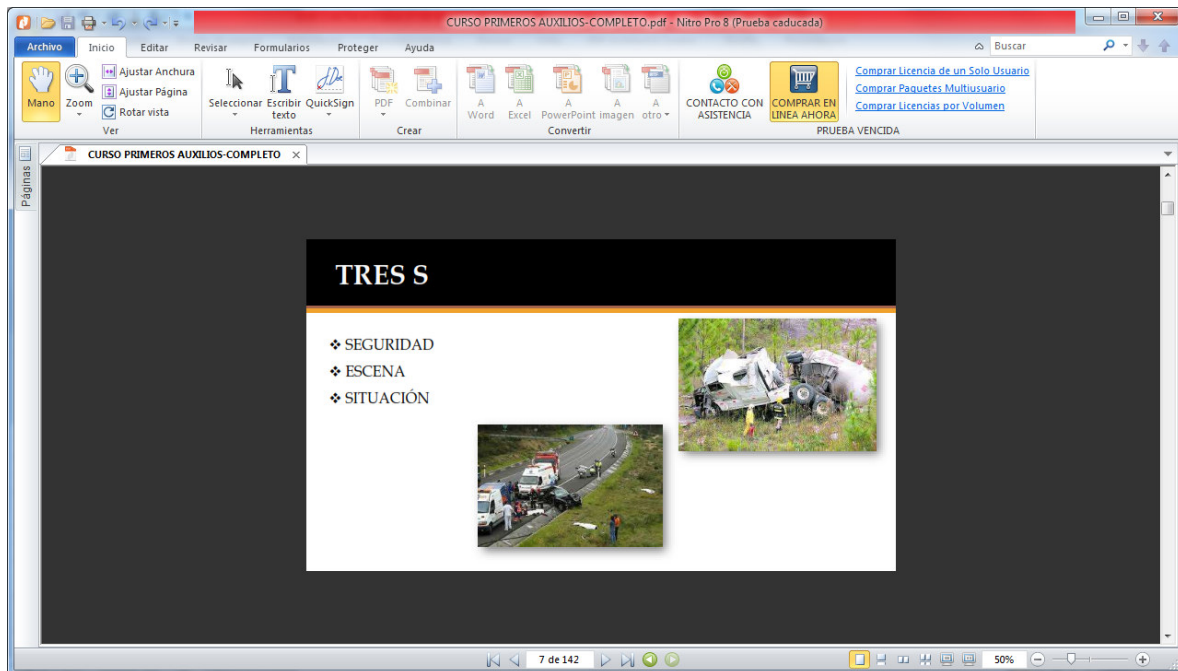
CURSO PRIMEROS AUXILIOS-COMPLETO.pdf - Nitro Pro 8 (Prueba caducada)

Archivo Inicio Editar Revisar Formularios Proteger Ayuda

Buscar

Mano Zoom Ajustar Anchura Ajustar Página Rotar vista
Ver

Seleccionar Escribir texto QuickSign
Herramientas

PDF Combinar
Crear

A Word A Excel A PowerPoint A imagen A otro
Convertir

CONTACTO CON ASISTENCIA COMPRAR EN LINEA AHORA
Comprar Licencia de un Solo Usuario
Comprar Paquetes Multiusuario
Comprar Licencias por Volumen
PRUEBA VENCIDA

CURSO PRIMEROS AUXILIOS-COMPLETO ×

Páginas

TRES S

❖ SEGURIDAD
❖ ESCENA
❖ SITUACIÓN

7 de 142

50%